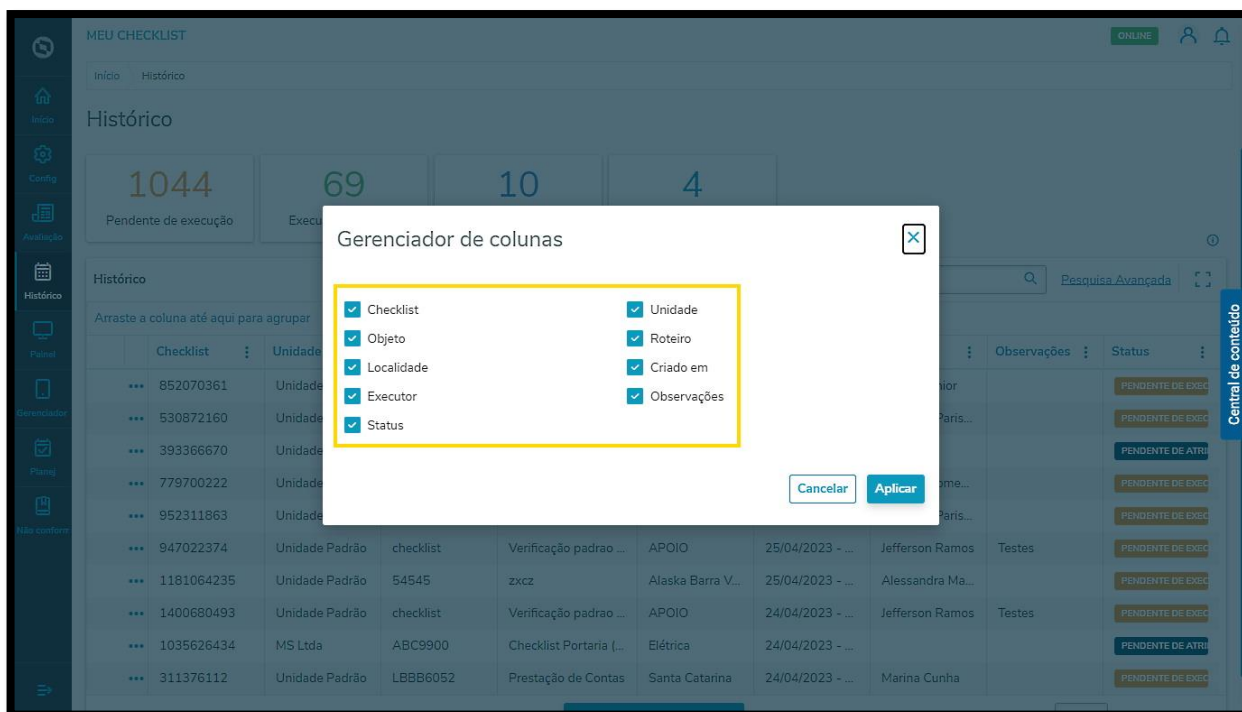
MEU CHECKLIST

ONLINE

Início

Config

Avaliação

Histórico

Painel

Gerenciador

Planej

Não conform

Início Histórico

Histórico

1044
Pendente de execução

69
Execu

10

4

Histórico

Pesquisa Avançada

Arraste a coluna até aqui para agrupar

| | Checklist | Unidade | | | | | | Observações | Status |
|---|---|---|---|---|---|---|---|---|---|
| ••• | 852070361 | Unidade | | | | | nior | | PENDENTE DE EXEC |
| ••• | 530872160 | Unidade | | | | | Paris... | | PENDENTE DE EXEC |
| ••• | 393366670 | Unidade | | | | | | | PENDENTE DE ATRI |
| ••• | 779700222 | Unidade | | | | | ome... | | PENDENTE DE EXEC |
| ••• | 952311863 | Unidade | | | | | Paris... | | PENDENTE DE EXEC |
| ••• | 947022374 | Unidade Padrão | checklist | Verificação padrao ... | APOIO | 25/04/2023 - ... | Jefferson Ramos | Testes | PENDENTE DE EXEC |
| ••• | 1181064235 | Unidade Padrão | 54545 | zxcz | Alaska Barra V... | 25/04/2023 - ... | Alessandra Ma... | | PENDENTE DE EXEC |
| ••• | 1400680493 | Unidade Padrão | checklist | Verificação padrao ... | APOIO | 24/04/2023 - ... | Jefferson Ramos | Testes | PENDENTE DE EXEC |
| ••• | 1035626434 | MS Ltda | ABC9900 | Checklist Portaria (... | Elétrica | 24/04/2023 - ... | | | PENDENTE DE ATRI |
| ••• | 311376112 | Unidade Padrão | LBBB6052 | Prestação de Contas | Santa Catarina | 24/04/2023 - ... | Marina Cunha | | PENDENTE DE EXEC |

Central de conteúdo

Gerenciador de colunas

Checklist
Objeto
Localidade
Executor
Status

Unidade
Roteiro
Criado em
Observações

Cancelar
Aplicar